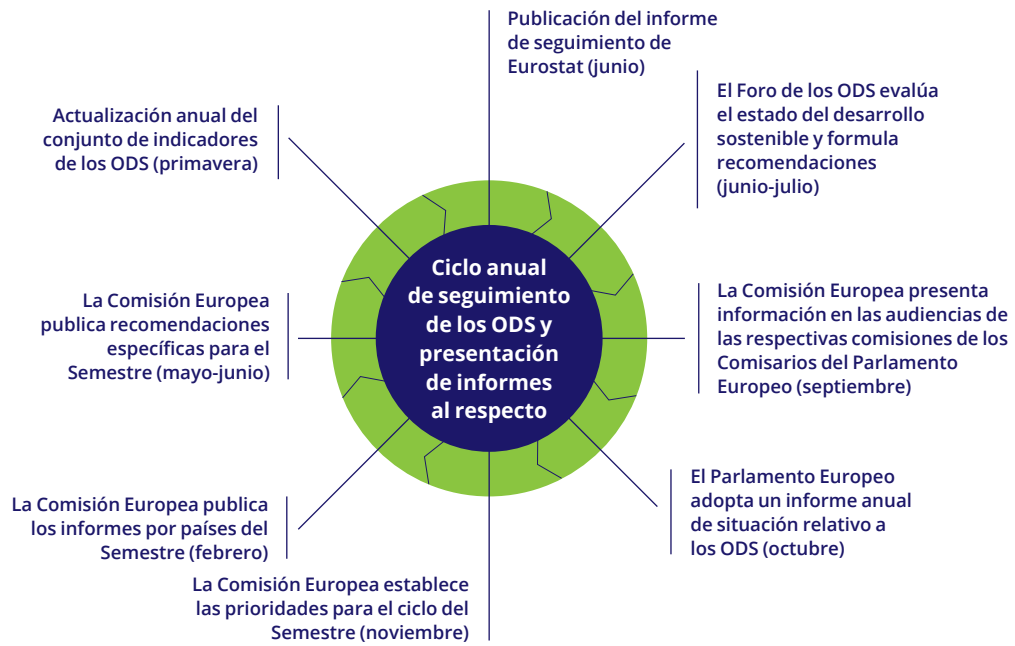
Ciclo anual de seguimiento de los ODS y presentación de informes al respecto

Publicación del informe de seguimiento de Eurostat (junio)

El Foro de los ODS evalúa el estado del desarrollo sostenible y formula recomendaciones (junio-julio)

La Comisión Europea presenta información en las audiencias de las respectivas comisiones de los Comisarios del Parlamento Europeo (septiembre)

El Parlamento Europeo adopta un informe anual de situación relativo a los ODS (octubre)

La Comisión Europea establece las prioridades para el ciclo del Semestre (noviembre)

La Comisión Europea publica los informes por países del Semestre (febrero)

La Comisión Europea publica recomendaciones específicas para el Semestre (mayo-junio)

Actualización anual del conjunto de indicadores de los ODS (primavera)